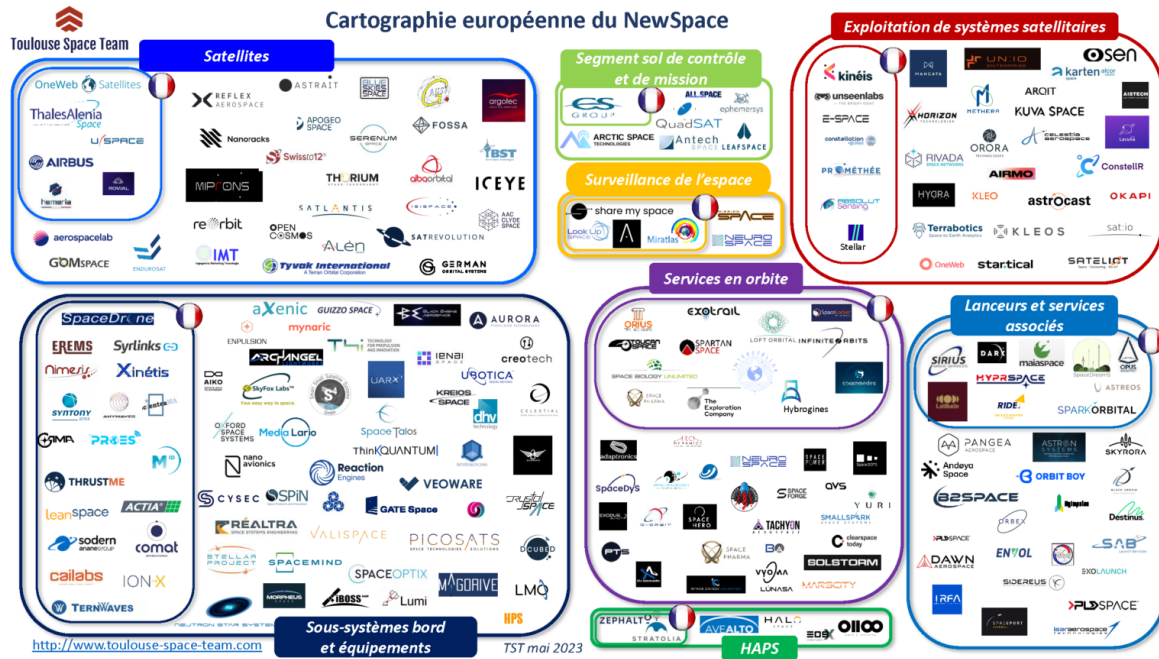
Toulouse Space Team

Cartographie européenne du NewSpace

Satellites

OneWeb Satellites
ThalesAlenia Space
U-SPACE
AIRBUS
Hemeria
ROVIAL
REFLEX AEROSPACE
ASTRAIT
BLUE SKIES SPACE
argotec
Nanoracks
APOGEO SPACE
SERENUM SPACE
FOSSA
Swissto12
IBST
MIPRONS
THORIUM
alba orbital
ICEYE
reorbit
SATLANTIS
ISISPACE
AAC CLYDE SPACE
OPEN COSMOS
Alén
SATREVOLUTION
aerospacelab
GOMSPACE
ENDUROSAT
IMT
Tyvak International
GERMAN ORBITAL SYSTEMS

Segment sol de contrôle et de mission

CS GROUP
ALLSPACE
ephemersys
QuadSAT
ARCTIC SPACE TECHNOLOGIES
Antech SPACE
LEAFSPACE

Surveillance de l'espace

share my space
Look Up SPACE
Miratlas
SPACE
NEURO SPACE

Exploitation de systèmes satellitaires

kinéis
MANGATA
UNIO ENTERPRISE
OSEN
unseenlabs
ARQIT
karten space
AISTECH
E-SPACE
HORIZON
METHERA
KUVA SPACE
constellation
celestia aerospace
Leosat
PROMETHEE
RIVADA
ORORA
ConstellR
ABSOLUT SENSING
AIRMO
HYDRA
KLEO
astrocast
OKAPI
Stellar
Terrabotics
KLEOS
sat.io
OneWeb
startical
SATELIOT

Services en orbite

ORIUS
exotrail
TOUCAN SPACE
SPARTAN SPACE
LOFT ORBITAL
INFINITE ORBITS
SPACE BIOLOGY UNLIMITED
The Exploration Company
Hybrogines

Lanceurs et services associés

SIRIUS
DARK
maiaspace
OPUS
HYPRSPACE
ASTREOS
Latitude
RIDE!
SPARK ORBITAL
PANGEA AEROSPACE
ASTRON SYSTEMS
SKYRORA
Andeya Space
ORBIT BOY
B2SPACE
Destinus
PLD SPACE
ORBEX
DAWN AEROSPACE
ENVOL
SAB
SIDEREUS
EXOLAUNCH
ISAR
STARSPORT
PLD SPACE

Sous-systèmes bord et équipements

SpaceDrone
EREMS
Syrlinks
Nimesis
Xinétis
SYNTONY
ANYWAVES
HEMA
PROES
THRUSTME
leanspace
ACTIA
sodern
comat
cailabs
ION-X
TERNWAVES
aXenic
GUIZZO SPACE
mynaric
ENPULSION
ARCHANGEL
THI
IENAI SPACE
AURORA
creotech
AIKO
SkyFox Labs
UARX
UROTICA
KREIOS SPACE
dhv technology
CELESTIAL
OXFORD SPACE SYSTEMS
Media Lario
Space Talos
ThinkQUANTUM
nano avionics
Reaction Engines
VEOWARE
CYSEC
SPiN
GATE Space
REALTRA
VALISPACE
PICOSATS
STELLAR PROJECT
SPACEMIND
SPACEOPTIX
MAGDRIVE
D-CUBED
MORPHEUS
iBOSS
Lumi
LMO
HPS
NEUTRON STAR SYSTEMS
adaptronics
SpaceDyS
NEURO SPACE
SPACE POWER
QVS
SPACE FORGE
YURI
EXOLAUNCH
SPACE HERO
TACHYON
SMALLSPARK
clearspace today
SPACE PHARMA
VYOMA
SOLSTORM
LUNASA
MARSCITY

HAPS

ZEPHALTO
STRATOLIA
AVEALTO
HALO
EDGX
OIIOO

http://www.toulouse-space-team.com

TST mai 2023